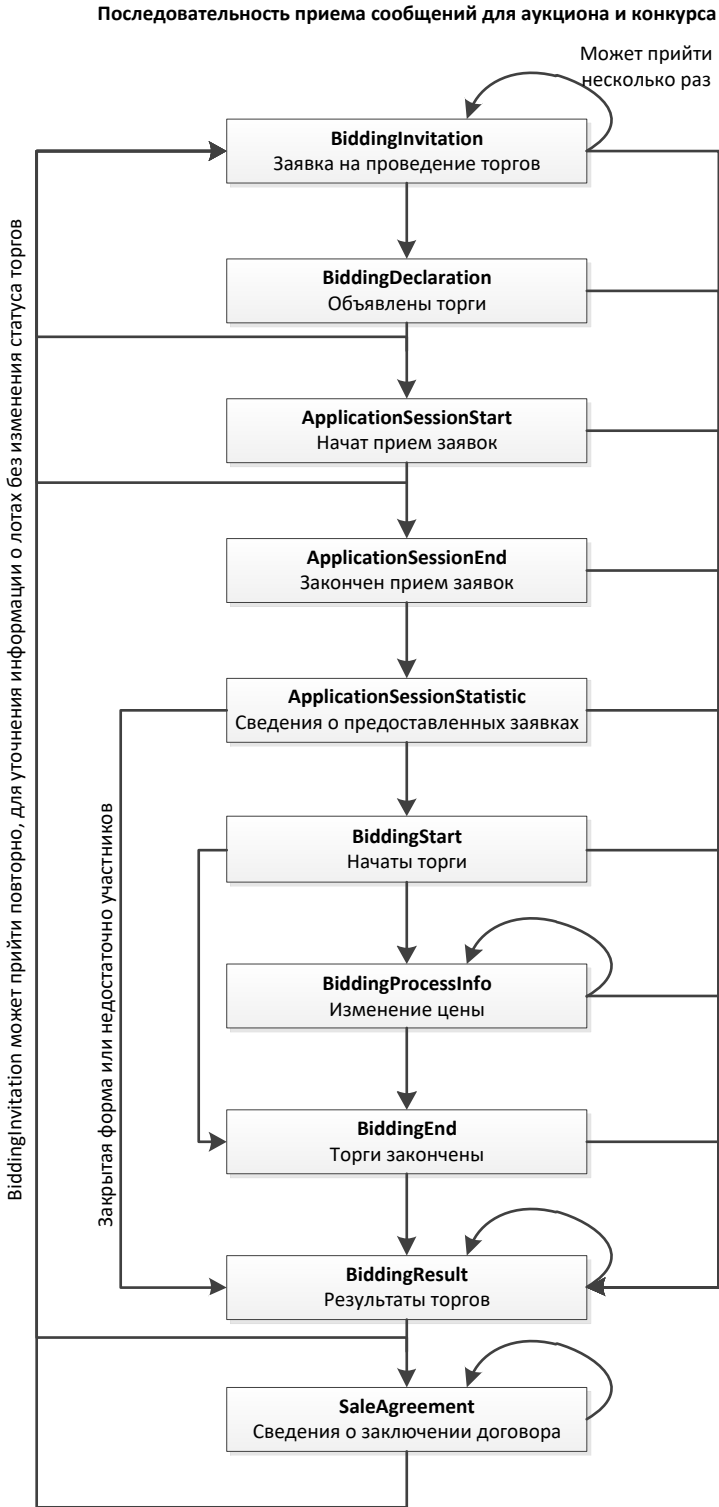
**Последовательность приема сообщений для аукциона и конкурса**

Может прийти несколько раз

**BiddingInvitation**
Заявка на проведение торгов

**BiddingDeclaration**
Объявлены торги

**ApplicationSessionStart**
Начат прием заявок

**ApplicationSessionEnd**
Закончен прием заявок

**ApplicationSessionStatistic**
Сведения о предоставленных заявках

**BiddingStart**
Начаты торги

**BiddingProcessInfo**
Изменение цены

**BiddingEnd**
Торги закончены

**BiddingResult**
Результаты торгов

**SaleAgreement**
Сведения о заключении договора

BiddingInvitation может прийти повторно, для уточнения информации о лотах без изменения статуса торгов

Закрытая форма или недостаточно участников